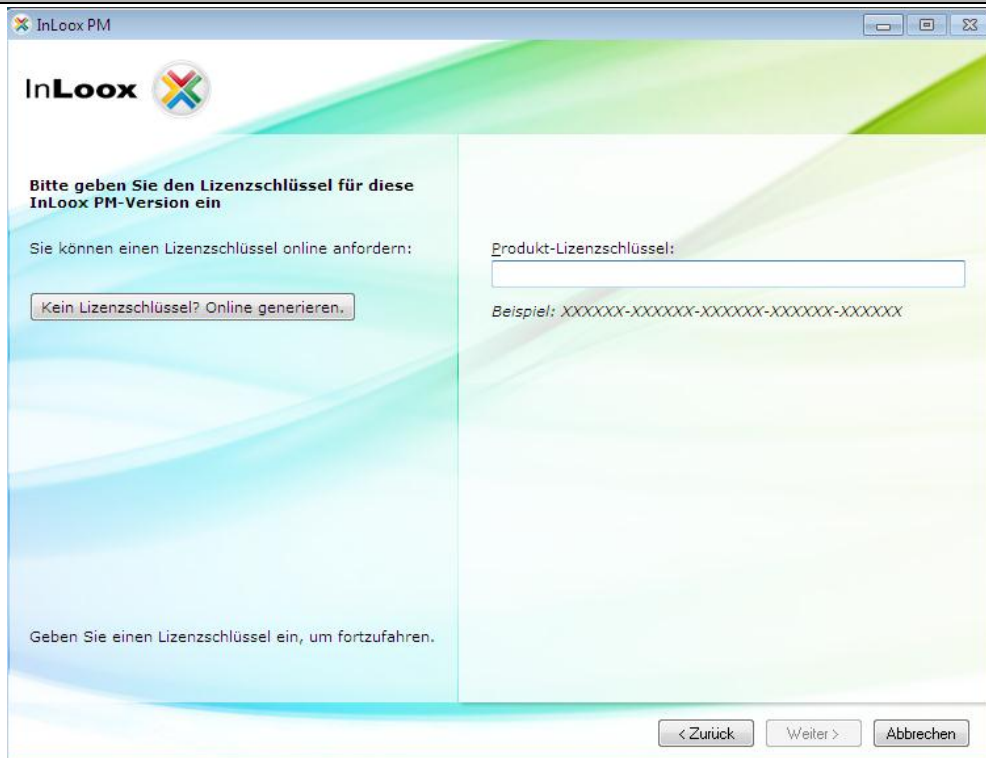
InLoox PM

InLoox

Bitte geben Sie den Lizenzschlüssel für diese InLoox PM-Version ein

Sie können einen Lizenzschlüssel online anfordern:

Kein Lizenzschlüssel? Online generieren.

Produkt-Lizenzschlüssel:

Beispiel: XXXXXX-XXXXXX-XXXXXX-XXXXXX-XXXXXX

Geben Sie einen Lizenzschlüssel ein, um fortzufahren.

< Zurück | Weiter > | Abbrechen